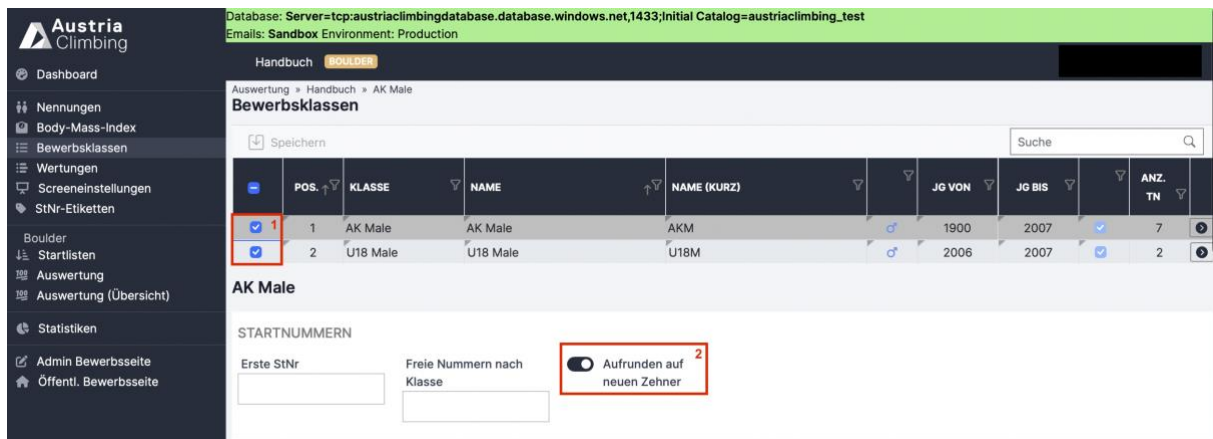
Austria Climbing

Dashboard

Nennungen
Body-Mass-Index
Bewerbsklassen
Wertungen
Screeneinstellungen
StNr-Etiketten

Boulder
Startlisten
Auswertung
Auswertung (Übersicht)

Statistiken

Admin Bewerbsseite
Öffentl. Bewerbsseite

Database: Server=tcp:austriaclimbingdatabase.database.windows.net,1433;Initial Catalog=austriaclimbing_test
Emails: Sandbox Environment: Production

Handbuch BOULDER

Auswertung » Handbuch » AK Male
Bewerbsklassen

Speichern

Suche

| | POS. | KLASSE | NAME | NAME (KURZ) | | JG VON | JG BIS | | ANZ. TN |
|---|---|---|---|---|---|---|---|---|---|
| 1 | 1 | AK Male | AK Male | AKM | ♂ | 1900 | 2007 | | 7 |
| | 2 | U18 Male | U18 Male | U18M | ♂ | 2006 | 2007 | | 2 |

AK Male

STARTNUMMERN

Erste StNr

Freie Nummern nach Klasse

2
Aufrunden auf neuen Zehner